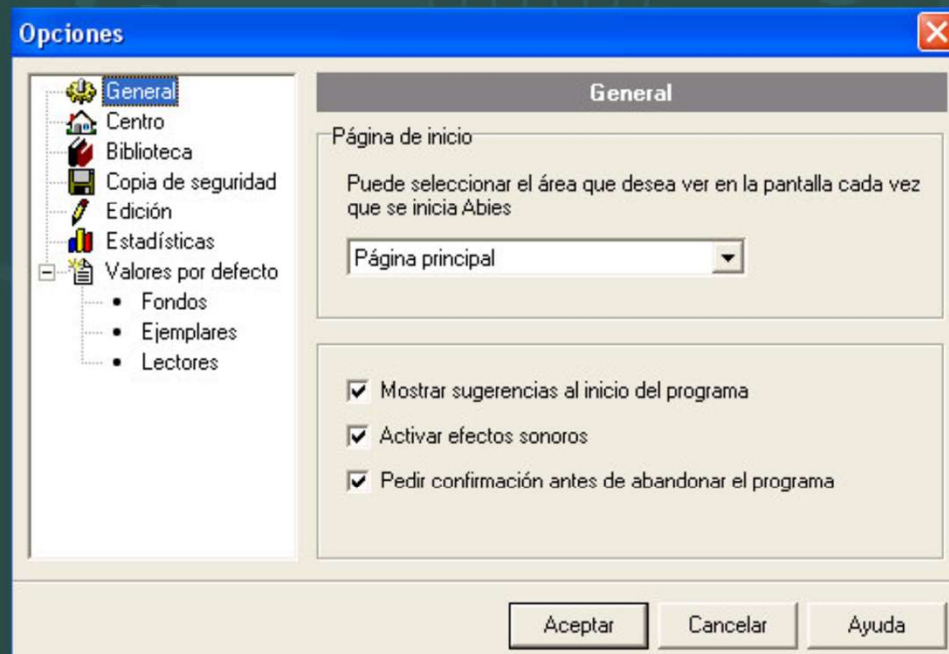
Opciones

General
Centro
Biblioteca
Copia de seguridad
Edición
Estadísticas
Valores por defecto
• Fondos
• Ejemplares
• Lectores

General

Página de inicio

Puede seleccionar el área que desea ver en la pantalla cada vez que se inicia Abies

Página principal

Mostrar sugerencias al inicio del programa

Activar efectos sonoros

Pedir confirmación antes de abandonar el programa

Aceptar

Cancelar

Ayuda